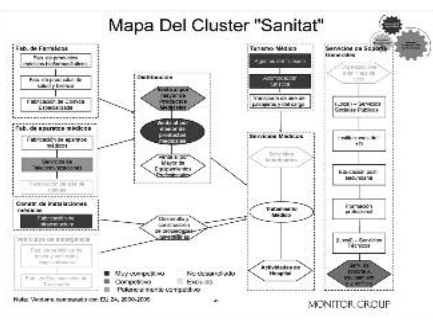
Mapa Del Cluster "Sanitat"

Fab. de Farmacos

Fabricación de Genéricos Especialidades

Fab. de aparatos médicos

Fabricación de aparatos médicos

Servicios de telecomunicaciones

Constr. de instalaciones

Vehículos de emergencia

Distribución

Venta por Mayor de Equipamientos Profesionales

Turismo Médico

Agencias de turismo

Transporte

Servicios Médicos

Tratamiento Médico

Actividades de Hospital

Servicios de Soporte

Formación profesional

Muy competitivo
Competitivo
Potencialmente competitivo
No desarrollado
Exclusivo

Nota: Vendors, comunicado con EU 2A, 2000-2006

MONITOR GROUP